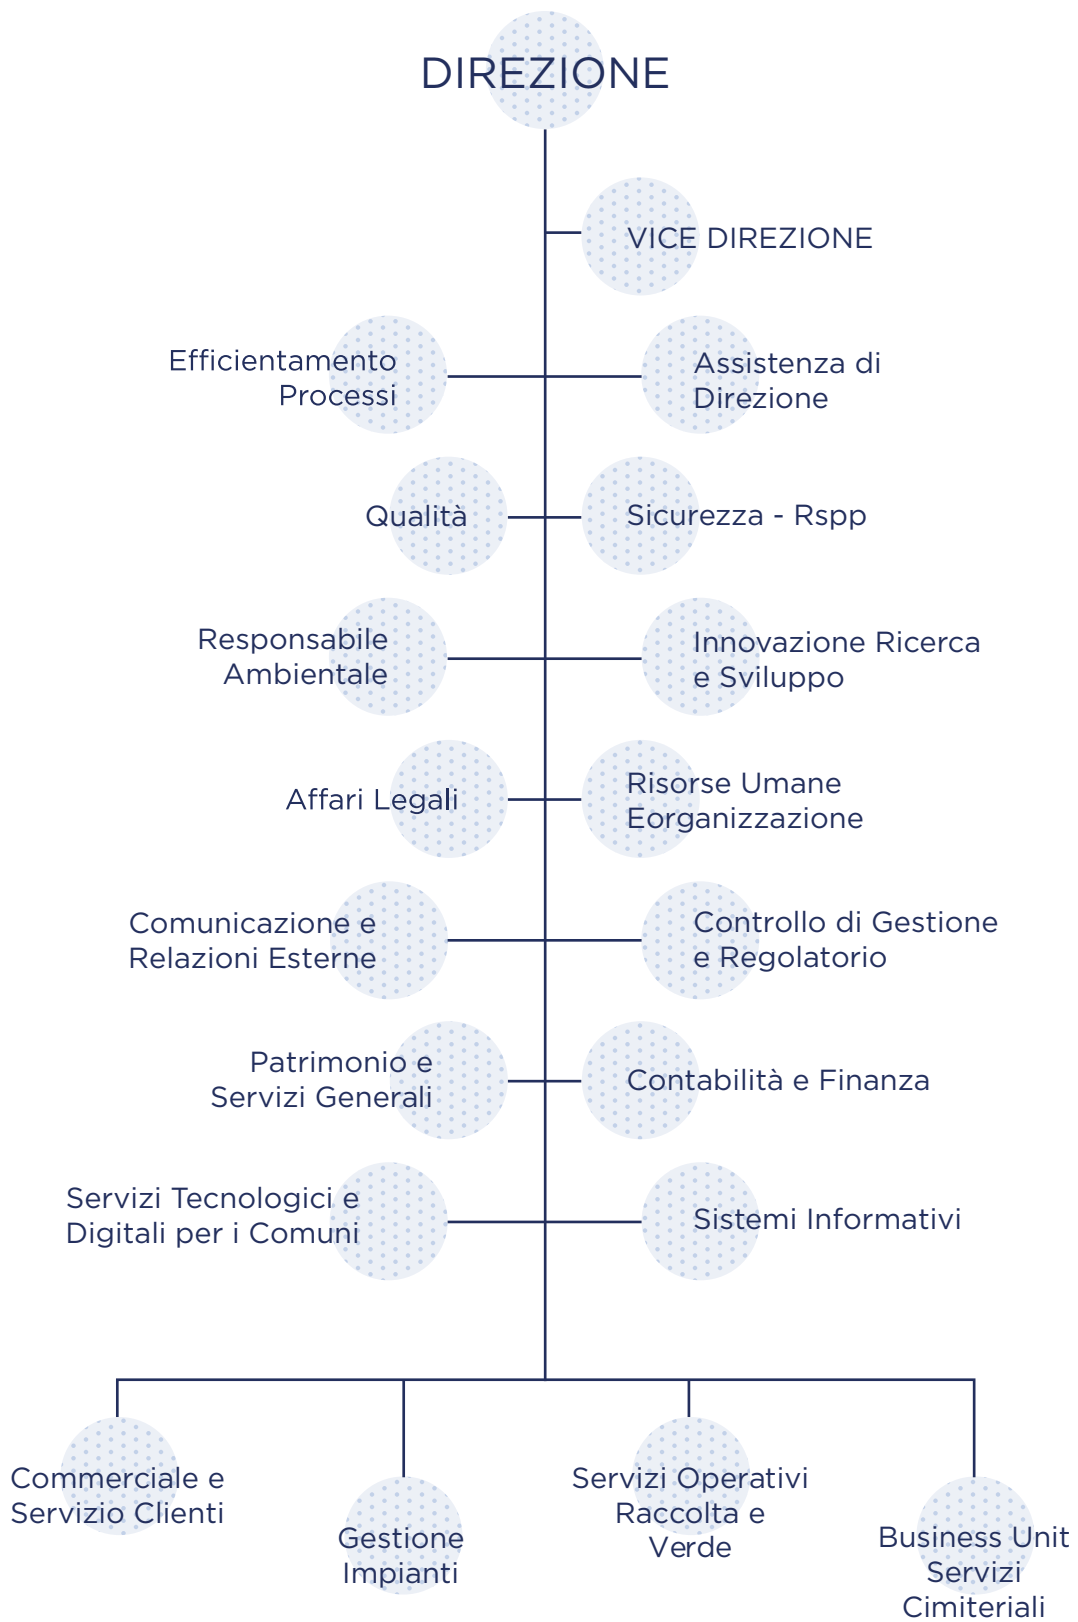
DIREZIONE

VICE DIREZIONE

Efficientamento Processi

Assistenza di Direzione

Qualità

Sicurezza - Rspp

Responsabile Ambientale

Innovazione Ricerca e Sviluppo

Affari Legali

Risorse Umane Eorganizzazione

Comunicazione e Relazioni Esterne

Controllo di Gestione e Regolatorio

Patrimonio e Servizi Generali

Contabilità e Finanza

Servizi Tecnologici e Digitali per i Comuni

Sistemi Informativi

Commerciale e Servizio Clienti

Gestione Impianti

Servizi Operativi Raccolta e Verde

Business Unit Servizi Cimiteriali